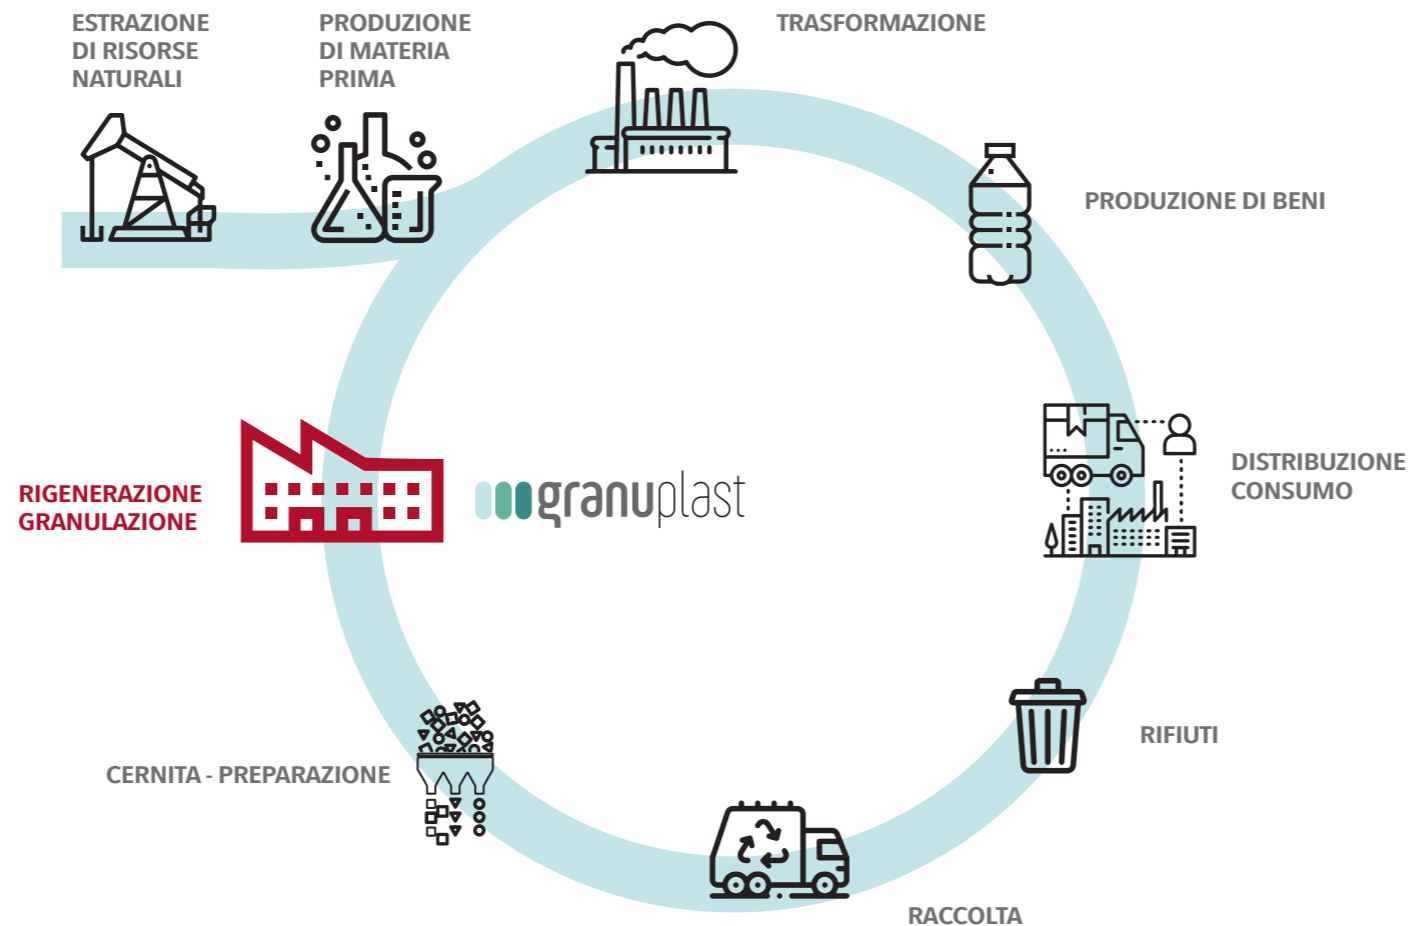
ESTRAZIONE DI RISORSE NATURALI

PRODUZIONE DI MATERIA PRIMA

TRASFORMAZIONE

PRODUZIONE DI BENI

DISTRIBUZIONE CONSUMO

RIFIUTI

RACCOLTA

CERNITA - PREPARAZIONE

RIGENERAZIONE GRANULAZIONE

granuplast